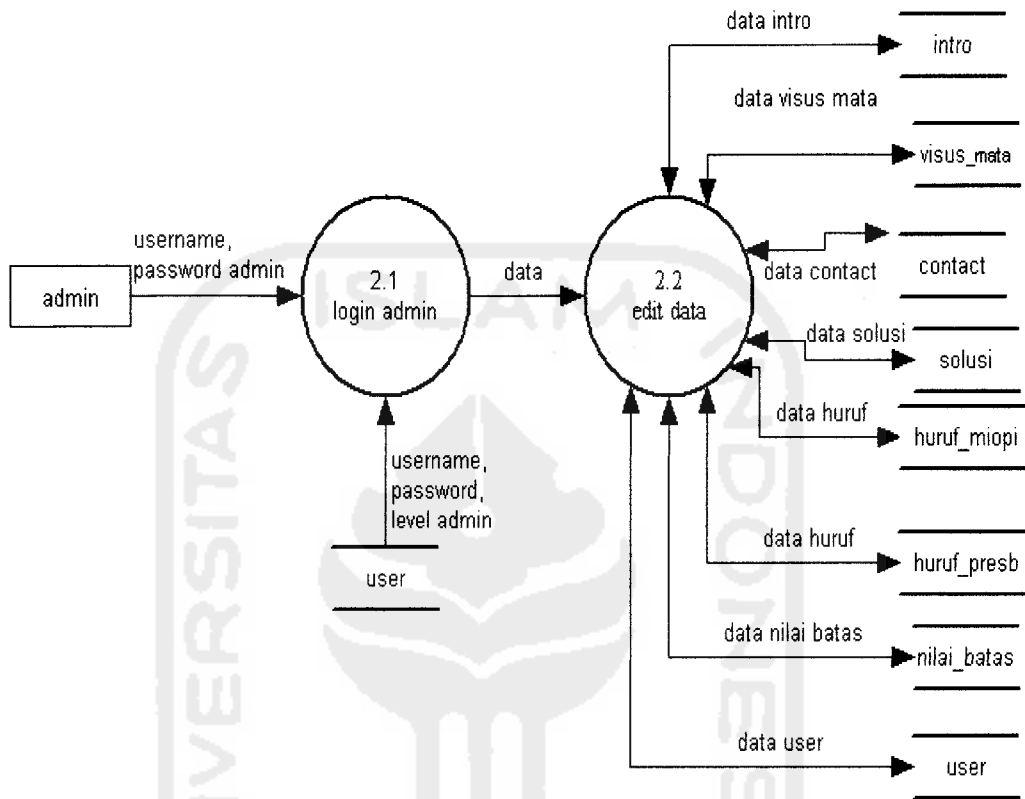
data intro

intro

data visus mata

visus_mata

username, password admin

admin

2.1 login admin

data

2.2 edit data

data contact

contact

data solusi

solusi

data huruf

huruf_miopi

username, password, level admin

user

data huruf

huruf_presb

data nilai batas

nilai_batas

data user

user